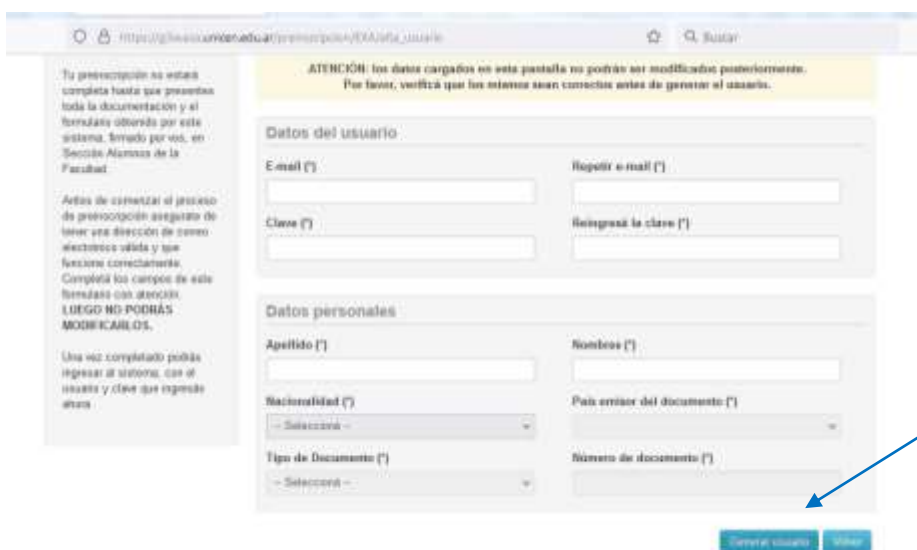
https://g3wxxx.unsam.edu.ar/preinscripcion/EXA/alta_usuario

Buscar

Tu preinscripción no estará completa hasta que presentes toda la documentación y el formulario obtenido por este sistema, firmado por vos, en Sección Alumnos de la Facultad.

Antes de comenzar el proceso de preinscripción asegurate de tener una dirección de correo electrónico válida y que funcione correctamente. Completá los campos de este formulario con atención. LUEGO NO PODRÁS MODIFICARLOS.

Una vez completado podrás ingresar al sistema, con el usuario y clave que ingresás ahora.

ATENCIÓN: los datos cargados en esta pantalla no podrán ser modificados posteriormente. Por favor, verificá que los mismos sean correctos antes de generar el usuario.

Datos del usuario

E-mail (*)

Repetir e-mail (*)

Clave (*)

Reingresá la clave (*)

Datos personales

Apellido (*)

Nombres (*)

Nacionalidad (*)

-- Seleccioná --

País emisor del documento (*)

Tipo de Documento (*)

-- Seleccioná --

Número de documento (*)

Generar usuario

Volver